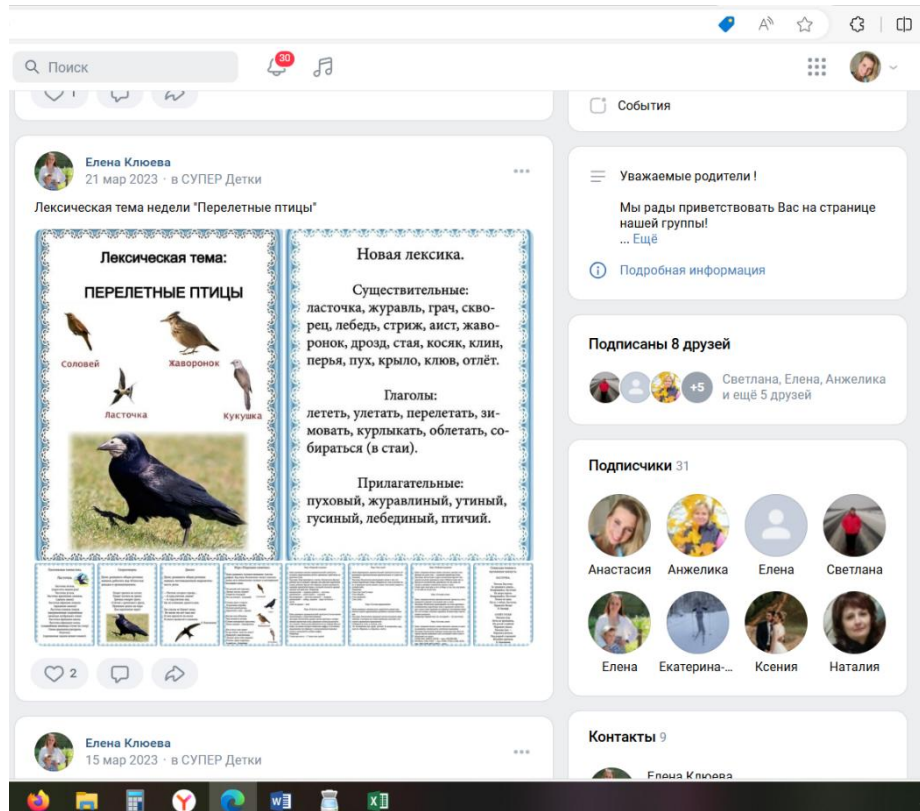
Поиск

30

События

Елена Клюева
21 мар 2023 · в СУПЕР Детки

Лексическая тема недели "Перелетные птицы"

Лексическая тема:

ПЕРЕЛЕТНЫЕ ПТИЦЫ

Соловей

Жаворонок

Ласточка

Кукушка

Новая лексика.

Существительные:
ласточка, журавль, грач, скворец, лебедь, стриж, аист, жаворонок, дрозд, стая, косяк, клин, перья, пух, крыло, клюв, отлёт.

Глаголы:
лететь, улетать, перелетать, зимовать, курлыкать, облетать, собираться (в стаи).

Прилагательные:
пуховый, журавлиный, утиный, гусиный, лебединый, птичий.

2

Уважаемые родители !

Мы рады приветствовать Вас на странице нашей группы!
... Ещё

Подробная информация

Подписаны 8 друзей

+5

Светлана, Елена, Анжелика и ещё 5 друзей

Подписчики 31

Анастасия

Анжелика

Елена

Светлана

Елена

Екатерина-...

Ксения

Наталия

Контакты 9

Елена Клюева

Елена Клюева
15 мар 2023 · в СУПЕР Детки